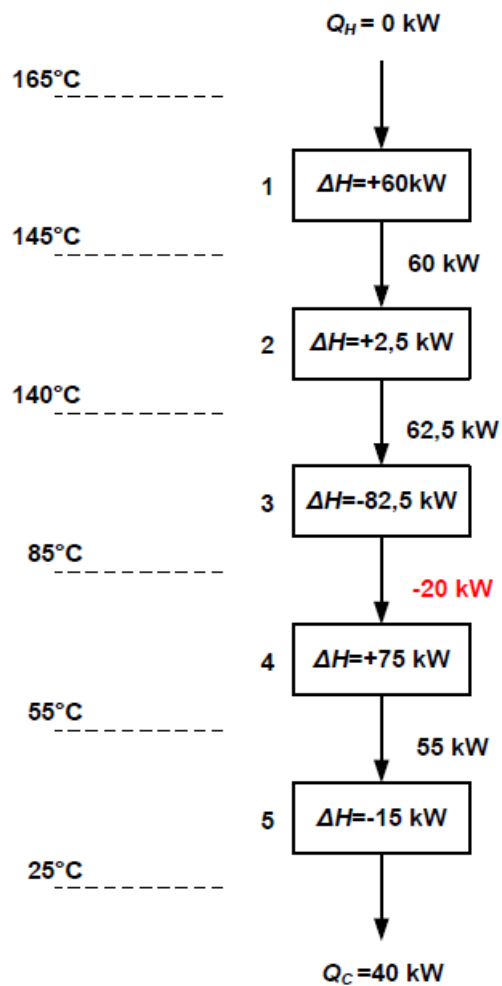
$Q_H$ = 0 kW

165°C

1 $\Delta H$=+60kW

145°C

60 kW

2 $\Delta H$=+2,5 kW

140°C

62,5 kW

3 $\Delta H$=-82,5 kW

85°C

-20 kW

4 $\Delta H$=+75 kW

55°C

55 kW

5 $\Delta H$=-15 kW

25°C

$Q_C$ =40 kW